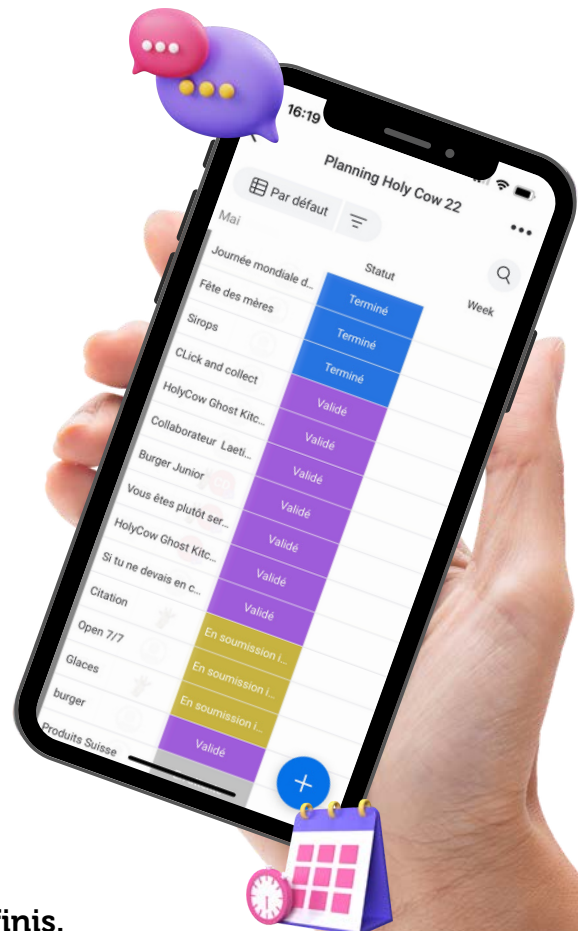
16:19

Planning Holy Cow 22

Par défaut

Mai

Statut

Week

| | Statut |
|---|---|
| Journée mondiale d... | Terminé |
| Fête des mères | Terminé |
| Sirops | Terminé |
| CLick and collect | Validé |
| HolyCow Ghost Kitc... | Validé |
| Collaborateur Laeti... | Validé |
| Burger Junior | Validé |
| Vous êtes plutôt ser... | Validé |
| HolyCow Ghost Kitc... | Validé |
| Si tu ne devais en c... | Validé |
| Citation | Validé |
| Open 7/7 | En soumission i... |
| Glaces | En soumission i... |
| burger | En soumission i... |
| Produits Suisse | Validé |

+

finis.